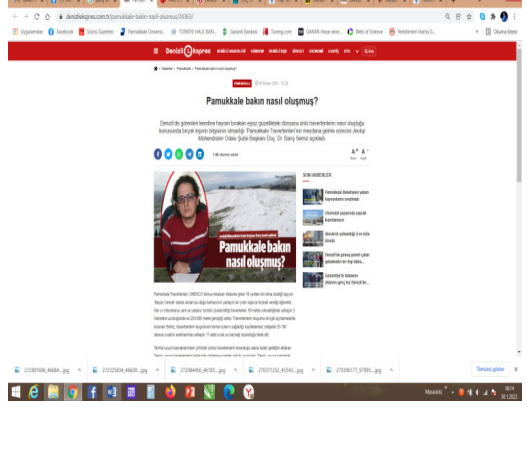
denizliekspres.com.tr/pamukkale-bakin-nasil-olusmus/34063/

Uygulamalar Facebook Sözcü Gazetesi Pamukkale Üniversi... TÜRKİYE HALK BAN... Garanti Bankası Tuning.com QARAN Haber sevis... Web of Science Yerlelimleri Harita G... Okuma listesi

Denizli Ekspres

Haberler > Pamukkale > Pamukkale bakın nasıl oluşmuş?

PAMUKKALE

Pamukkale bakın nasıl oluşmuş?

Denizli'de görenleri kendine hayran bırakan eşsiz güzellikteki dünyaca ünlü travertenlerin nasıl oluştuğu konusunda birçok kişinin bilgisinin olmadığı Pamukkale Travertenleri'nin meydana gelme sürecini Jeoloji Mühendisleri Odası Şube Başkanı Doç. Dr. Barış Semiz açıkladı.

SON HABERLER

Pamukkale bakın nasıl oluşmuş?

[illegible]

Pamukkale Travertenleri UNESCO dünya mirasları listesine girer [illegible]

272081606_46604....jpg 272020834_46609....jpg 272084456_46193....jpg 273071252_45546....jpg 272306177_87895....jpg Tümünü göster